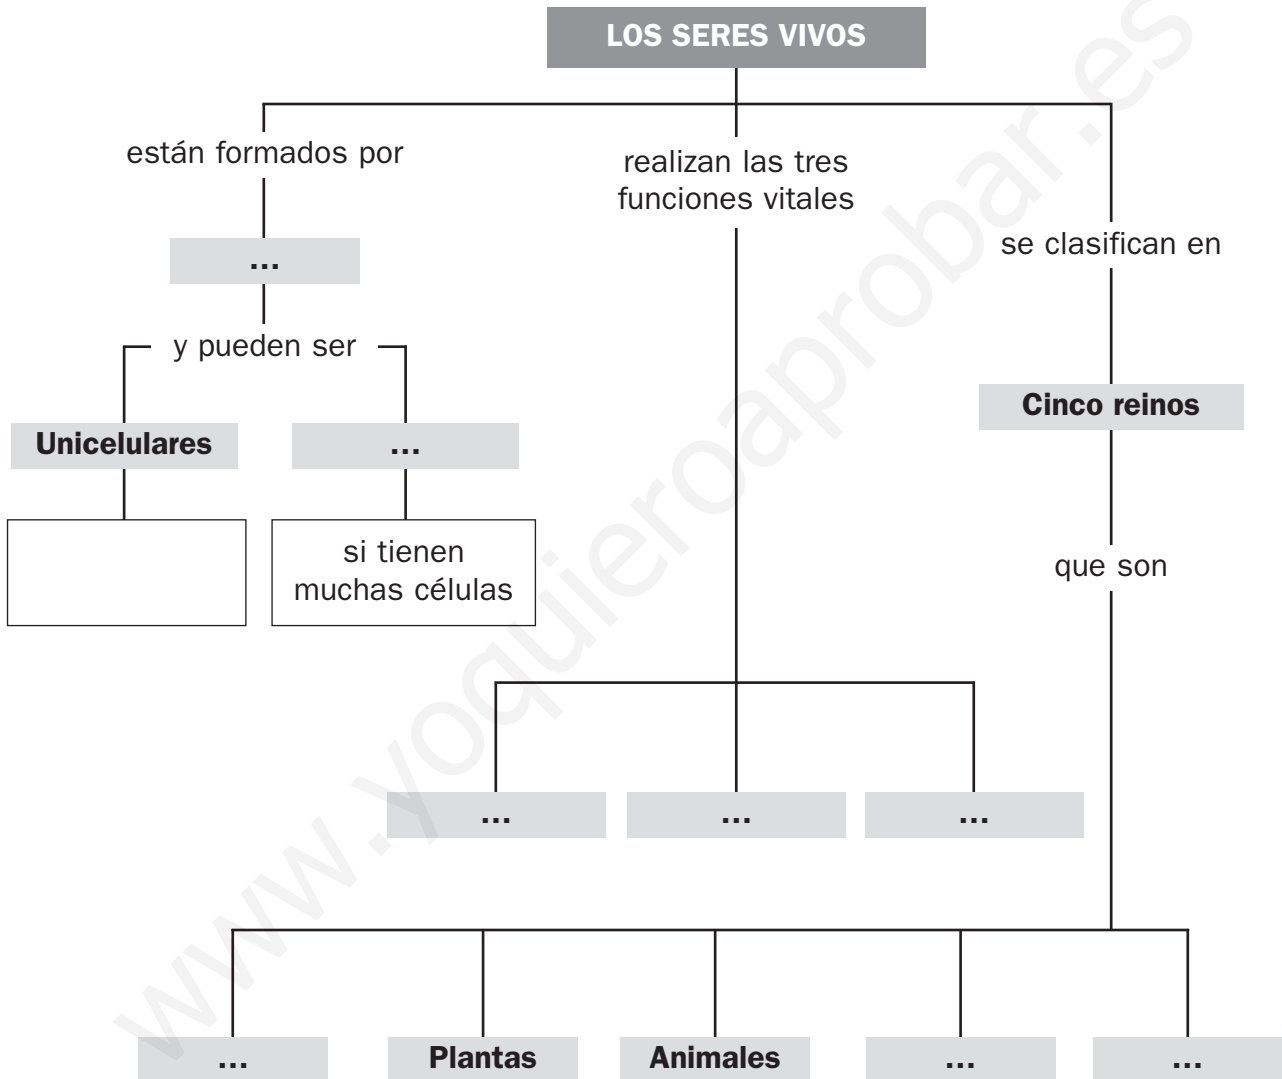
LOS SERES VIVOS

están formados por

...

y pueden ser

Unicelulares

...

si tienen muchas células

realizan las tres funciones vitales

... ... ...

se clasifican en

Cinco reinos

que son

... Plantas Animales ... ...

www.yoquieroaprobar.es